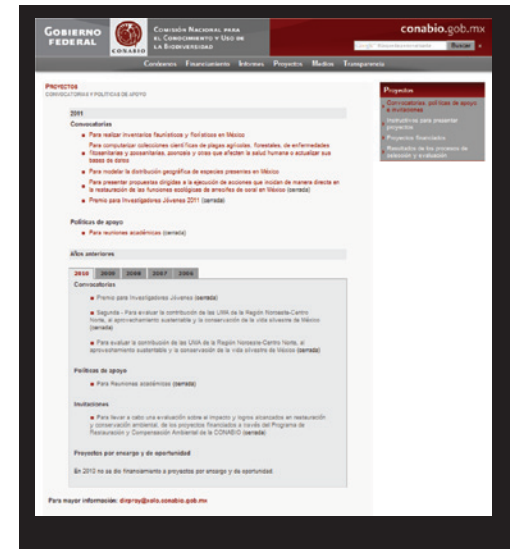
GOBIERNO FEDERAL

CONABIO

COMISIÓN NACIONAL PARA EL CONOCIMIENTO Y USO DE LA BIODIVERSIDAD

conabio.gob.mx

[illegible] Buscar

Conócenos Financiamiento Informes Proyectos Medios Transparencia

PROYECTOS
CONVOCATORIAS Y POLÍTICAS DE APOYO

2011

Convocatorias

Para realizar inventarios faunísticos y florísticos en México

Para computarizar colecciones científicas de plagas agrícolas, forestales, de enfermedades fitosanitarias y zoosanitarias, zoonosis y otras que afecten la salud humana e actualizar sus bases de datos

Para modelar la distribución geográfica de especies presentes en México

Para presentar propuestas dirigidas a la ejecución de acciones que incidan de manera directa en la restauración de las funciones ecológicas de arrecifes de coral en México (cerrada)

Premio para Investigadores Jóvenes 2011 (cerrada)

Políticas de apoyo

Para reuniones académicas (cerrada)

Años anteriores

2010 2009 2008 2007 2006

Convocatorias

Premio para Investigadores Jóvenes (cerrada)

Segunda - Para evaluar la contribución de las UMA de la Región Noroeste-Centro Norte, al aprovechamiento sustentable y la conservación de la vida silvestre de México (cerrada)

Para evaluar la contribución de las UMA de la Región Noroeste-Centro Norte, al aprovechamiento sustentable y la conservación de la vida silvestre de México (cerrada)

Políticas de apoyo

Para Reuniones académicas (cerrada)

Invitaciones

Para llevar a cabo una evaluación sobre el impacto y logros alcanzados en restauración y conservación ambiental, de los proyectos financiados a través del Programa de Restauración y Compensación Ambiental de la CONABIO (cerrada)

Proyectos por encargo y de oportunidad

En 2010 no se dio financiamiento a proyectos por encargo y de oportunidad.

Para mayor información: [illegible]@xolo.conabio.gob.mx

Proyectos

Convocatorias, políticas de apoyo e invitaciones

Instructivos para presentar proyectos

Proyectos financiados

Resultados de los procesos de selección y evaluación